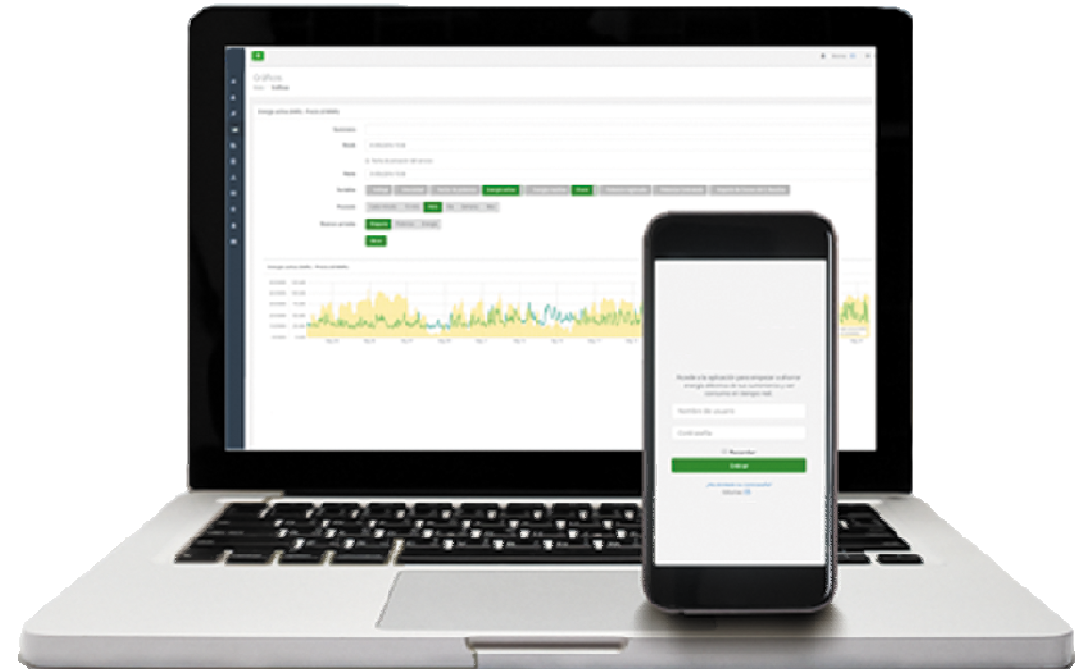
Gráficos

Energía activa (kWh) - Precio (€/MWh)

Suministro

Desde

Hasta

Variables

Periodo

Mostrar periodo

Accede a la aplicación para empezar a obtener energía eficiente de tus suministros y ver consumo en tiempo real.

Nombre de usuario

Contraseña

Recordar

Entrar

¿Has olvidado tu contraseña?